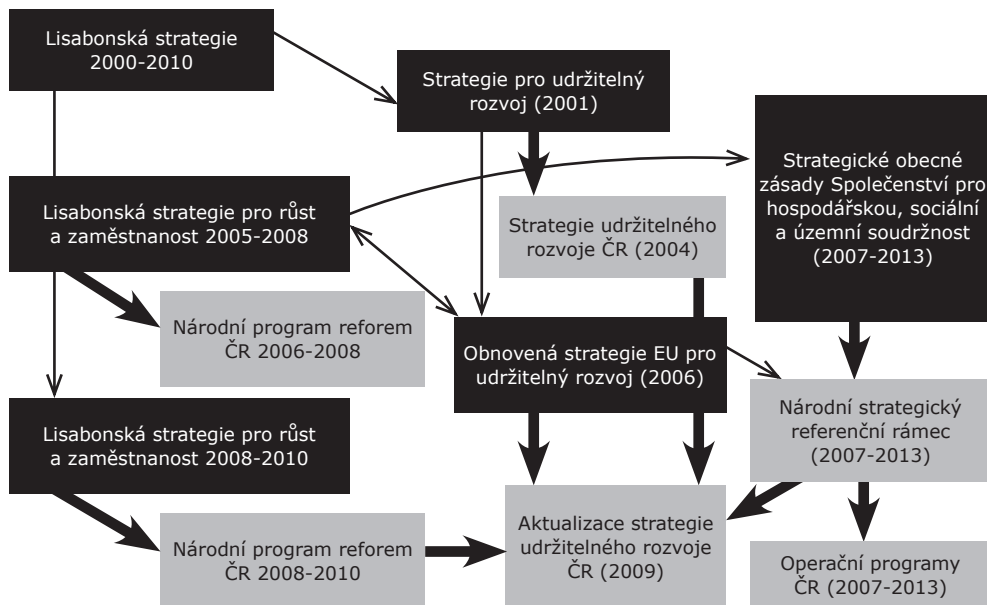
Lisabonská strategie 2000-2010

Strategie pro udržitelný rozvoj (2001)

Strategické obecné zásady Společenství pro hospodářskou, sociální a územní soudržnost (2007-2013)

Lisabonská strategie pro růst a zaměstnanost 2005-2008

Strategie udržitelného rozvoje ČR (2004)

Národní program reforem ČR 2006-2008

Obnovená strategie EU pro udržitelný rozvoj (2006)

Národní strategický referenční rámec (2007-2013)

Lisabonská strategie pro růst a zaměstnanost 2008-2010

Aktualizace strategie udržitelného rozvoje ČR (2009)

Národní program reforem ČR 2008-2010

Operační programy ČR (2007-2013)